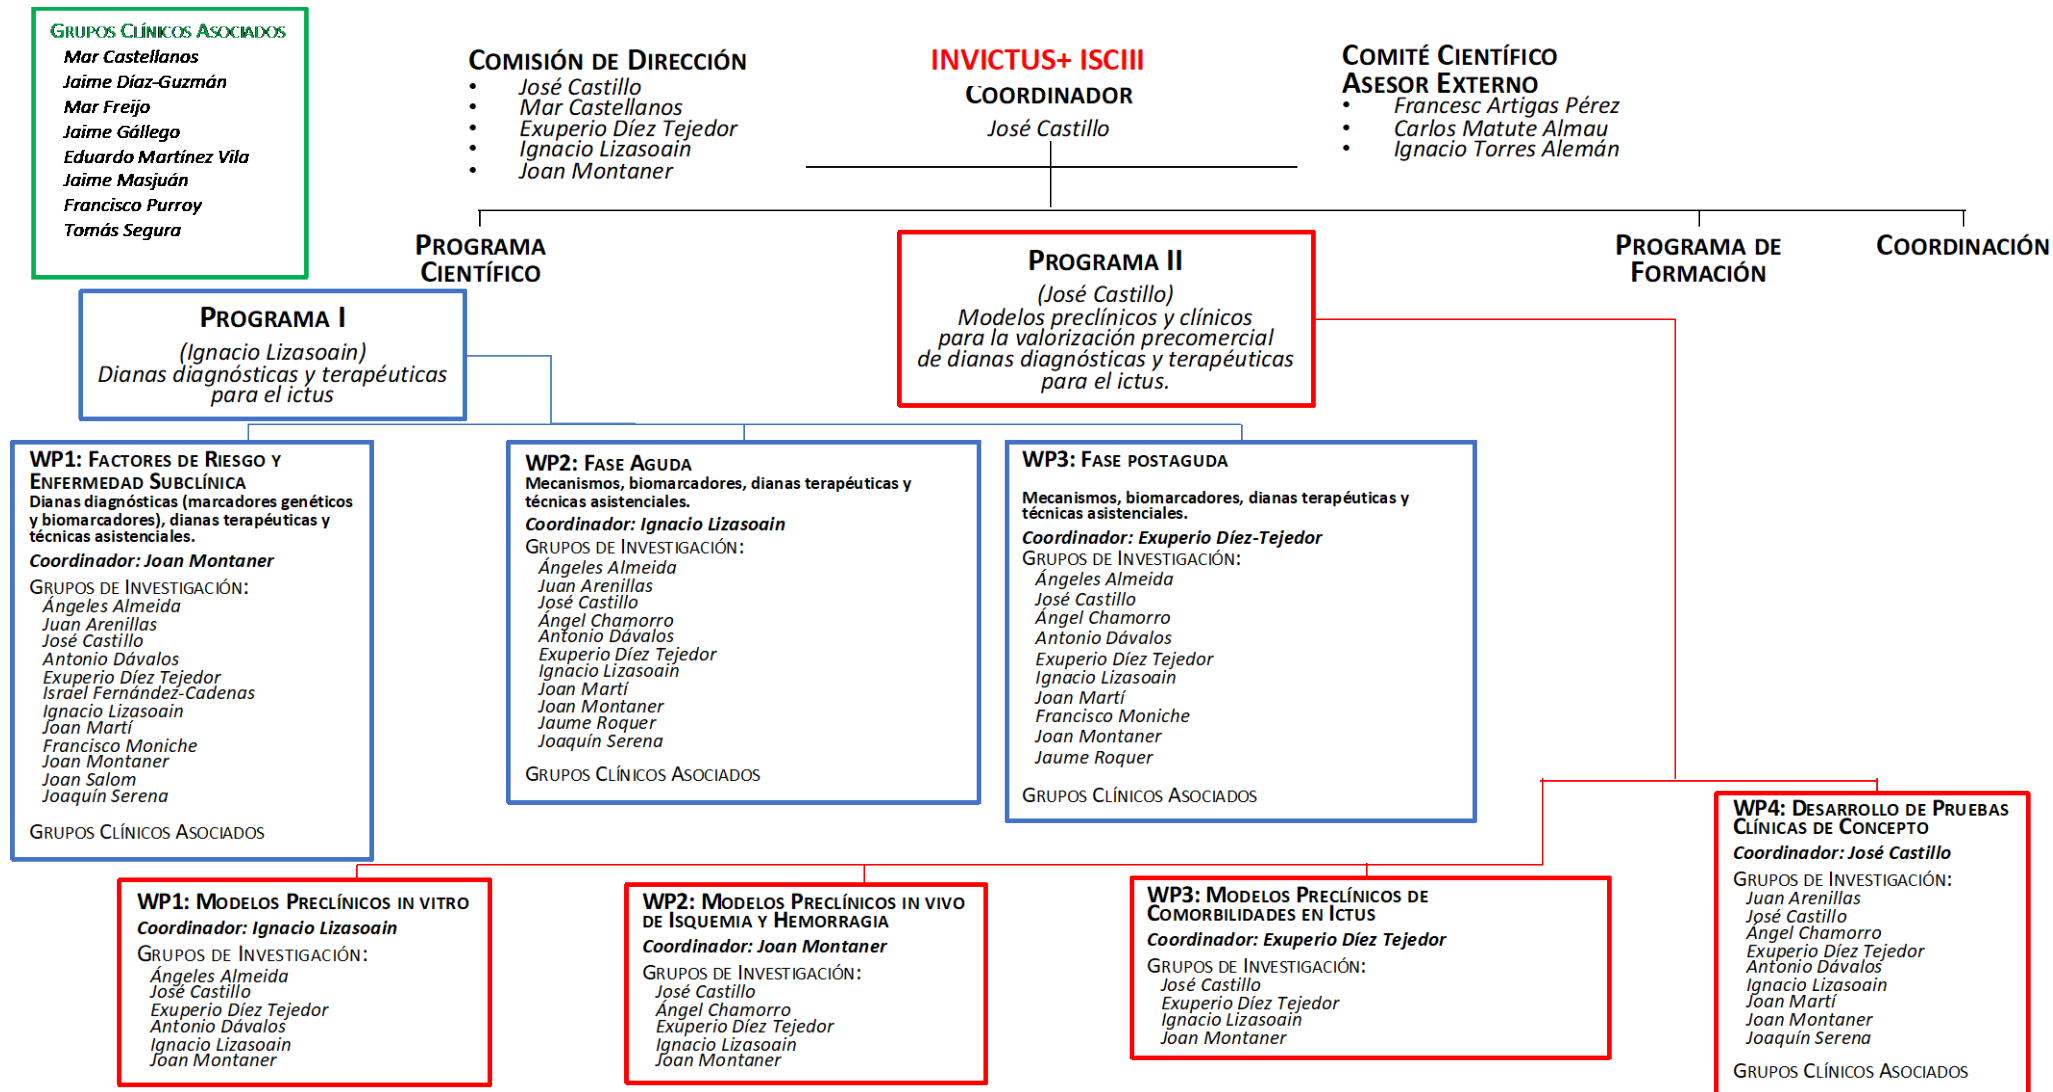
Grupos Clínicos Asociados
Mar Castellanos
Jaime Díaz-Guzmán
Mar Freijo
Jaime Gállego
Eduardo Martínez Vila
Jaime Masjuán
Francisco Purroy
Tomás Segura

Comisión de Dirección
- José Castillo
- Mar Castellanos
- Exuperio Díez Tejedor
- Ignacio Lizasoain
- Joan Montaner

INVICTUS+ ISCIII
Coordinador
José Castillo

Comité Científico Asesor Externo
- Francesc Artigas Pérez
- Carlos Matute Almau
- Ignacio Torres Alemán

Programa Científico

Programa de Formación

Coordinación

Programa I
(Ignacio Lizasoain)
Dianas diagnósticas y terapéuticas para el ictus

Programa II
(José Castillo)
Modelos preclínicos y clínicos para la valorización precomercial de dianas diagnósticas y terapéuticas para el ictus.

WP1: Factores de Riesgo y Enfermedad Subclínica
Dianas diagnósticas (marcadores genéticos y biomarcadores), dianas terapéuticas y técnicas asistenciales.
Coordinador: Joan Montaner
Grupos de Investigación:
Ángeles Almeida
Juan Arenillas
José Castillo
Antonio Dávalos
Exuperio Díez Tejedor
Israel Fernández-Cadenas
Ignacio Lizasoain
Joan Martí
Francisco Moniche
Joan Montaner
Joan Salom
Joaquín Serena
Grupos Clínicos Asociados

WP2: Fase Aguda
Mecanismos, biomarcadores, dianas terapéuticas y técnicas asistenciales.
Coordinador: Ignacio Lizasoain
Grupos de Investigación:
Ángeles Almeida
Juan Arenillas
José Castillo
Ángel Chamorro
Antonio Dávalos
Exuperio Díez Tejedor
Ignacio Lizasoain
Joan Martí
Joan Montaner
Jaume Roquer
Joaquín Serena
Grupos Clínicos Asociados

WP3: Fase postaguda
Mecanismos, biomarcadores, dianas terapéuticas y técnicas asistenciales.
Coordinador: Exuperio Díez-Tejedor
Grupos de Investigación:
Ángeles Almeida
José Castillo
Ángel Chamorro
Antonio Dávalos
Exuperio Díez Tejedor
Ignacio Lizasoain
Joan Martí
Francisco Moniche
Joan Montaner
Jaume Roquer
Grupos Clínicos Asociados

WP4: Desarrollo de Pruebas Clínicas de Concepto
Coordinador: José Castillo
Grupos de Investigación:
Juan Arenillas
José Castillo
Ángel Chamorro
Exuperio Díez Tejedor
Antonio Dávalos
Ignacio Lizasoain
Joan Martí
Joan Montaner
Joaquín Serena
Grupos Clínicos Asociados

WP1: Modelos Preclínicos in vitro
Coordinador: Ignacio Lizasoain
Grupos de Investigación:
Ángeles Almeida
José Castillo
Exuperio Díez Tejedor
Antonio Dávalos
Ignacio Lizasoain
Joan Montaner

WP2: Modelos Preclínicos in vivo de Isquemia y Hemorragia
Coordinador: Joan Montaner
Grupos de Investigación:
José Castillo
Ángel Chamorro
Exuperio Díez Tejedor
Ignacio Lizasoain
Joan Montaner

WP3: Modelos Preclínicos de Comorbilidades en Ictus
Coordinador: Exuperio Díez Tejedor
Grupos de Investigación:
José Castillo
Exuperio Díez Tejedor
Ignacio Lizasoain
Joan Montaner